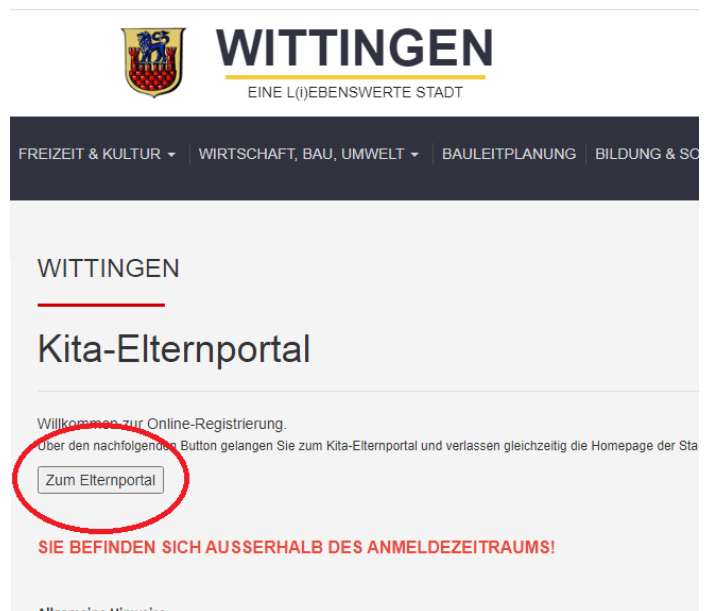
WITTINGEN
EINE L(i)EBENSWERTE STADT

FREIZEIT & KULTUR ▾ | WIRTSCHAFT, BAU, UMWELT ▾ | BAULEITPLANUNG | BILDUNG & SO

WITTINGEN

Kita-Elternportal

Willkommen zur Online-Registrierung.
Über den nachfolgenden Button gelangen Sie zum Kita-Elternportal und verlassen gleichzeitig die Homepage der Sta

Zum Elternportal

SIE BEFINDEN SICH AUSSERHALB DES ANMELDEZEITRAUMS!

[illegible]